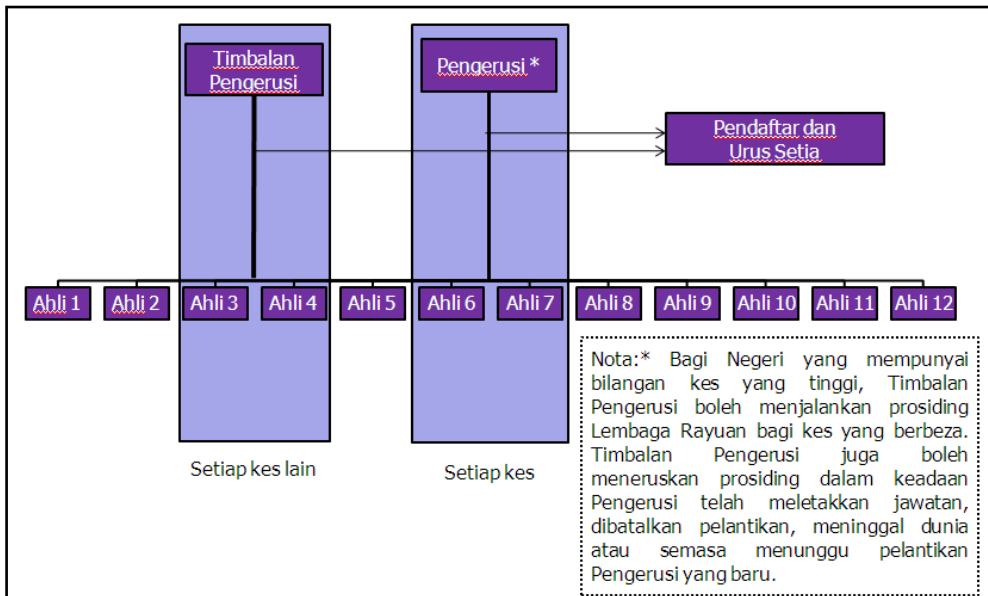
Timbalan Pengerusi

Pengerusi *

Pendaftar dan Urus Setia

Ahli 1
Ahli 2
Ahli 3
Ahli 4
Ahli 5
Ahli 6
Ahli 7
Ahli 8
Ahli 9
Ahli 10
Ahli 11
Ahli 12

Setiap kes lain

Setiap kes

Nota:* Bagi Negeri yang mempunyai bilangan kes yang tinggi, Timbalan Pengerusi boleh menjalankan prosiding Lembaga Rayuan bagi kes yang berbeza. Timbalan Pengerusi juga boleh meneruskan prosiding dalam keadaan Pengerusi telah meletakkan jawatan, dibatalkan pelantikan, meninggal dunia atau semasa menunggu pelantikan Pengerusi yang baru.